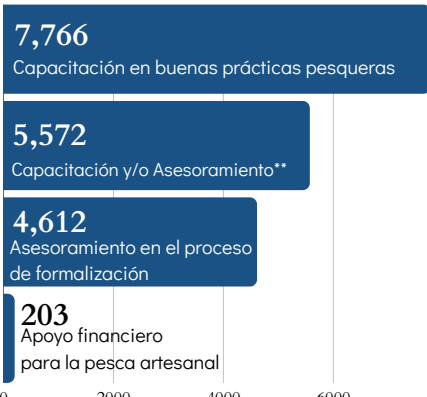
7,766
Capacitación en buenas prácticas pesqueras

5,572
Capacitación y/o Asesoramiento**

4,612
Asesoramiento en el proceso de formalización

203
Apoyo financiero para la pesca artesanal

0 2000 4000 6000